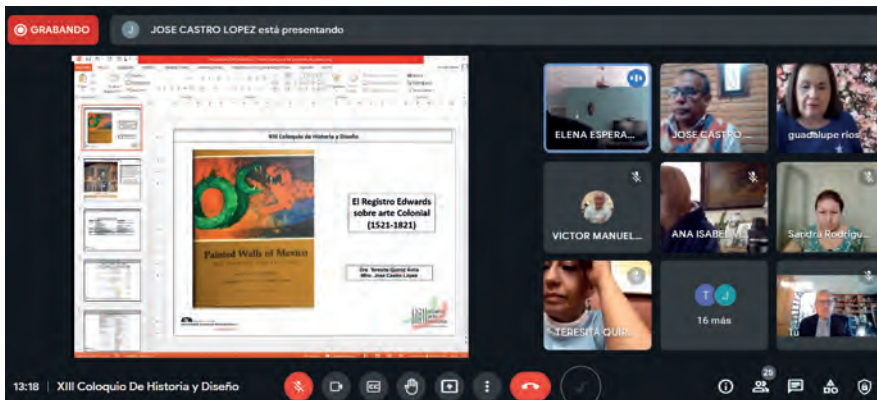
GRABANDO

JOSE CASTRO LOPEZ está presentando

XIII Coloquio de Historia y Diseño

Painted Walls of Mexico

El Registro Edwards sobre arte Colonial (1521-1821)

Dra. Teresita Quiroz Ávila
Mtro. José Castro López

ELENA ESPERA...

JOSE CASTRO ...

guadalupe rios...

VICTOR MANUEL...

ANA ISABEL M...

Sandra Rodrígu...

TERESITA QUIR...

16 más

13:18 | XIII Coloquio De Historia y Diseño

29